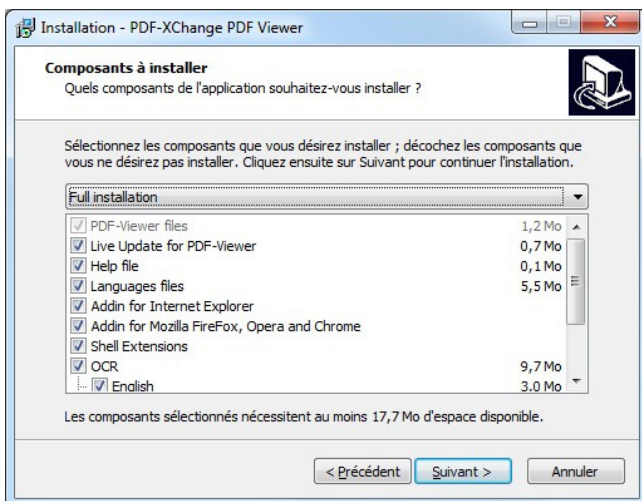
Installation - PDF-XChange PDF Viewer

Composants à installer
Quels composants de l'application souhaitez-vous installer ?

Sélectionnez les composants que vous désirez installer ; décochez les composants que vous ne désirez pas installer. Cliquez ensuite sur Suivant pour continuer l'installation.

Full installation

| | |
|---|---|
| PDF-Viewer files | 1,2 Mo |
| Live Update for PDF-Viewer | 0,7 Mo |
| Help file | 0,1 Mo |
| Languages files | 5,5 Mo |
| Addin for Internet Explorer | |
| Addin for Mozilla FireFox, Opera and Chrome | |
| Shell Extensions | |
| OCR | 9,7 Mo |
| English | 3.0 Mo |

Les composants sélectionnés nécessitent au moins 17,7 Mo d'espace disponible.

< Précédent | Suivant > | Annuler